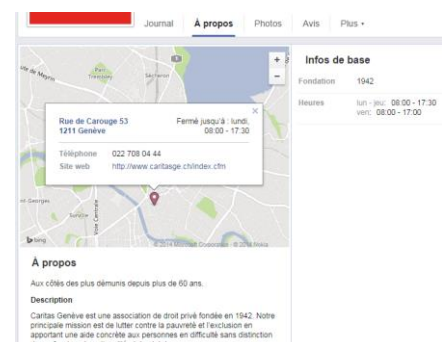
Journal À propos Photos Avis Plus ▾

+
−

Rue de Carouge 53
1211 Genève

Fermé jusqu'à : lundi, 08:00 - 17:30

×

Téléphone 022 708 04 44
Site web http://www.caritasge.ch/index.cfm

bing © 2014 Microsoft Corporation © 2014 Nokia

Infos de base

Fondation 1942

Heures lun - jeu: 08:00 - 17:30
ven: 08:00 - 17:00

À propos

Aux côtés des plus démunis depuis plus de 60 ans.

Description

Caritas Genève est une association de droit privé fondée en 1942. Notre principale mission est de lutter contre la pauvreté et l'exclusion en apportant une aide concrète aux personnes en difficulté sans distinction